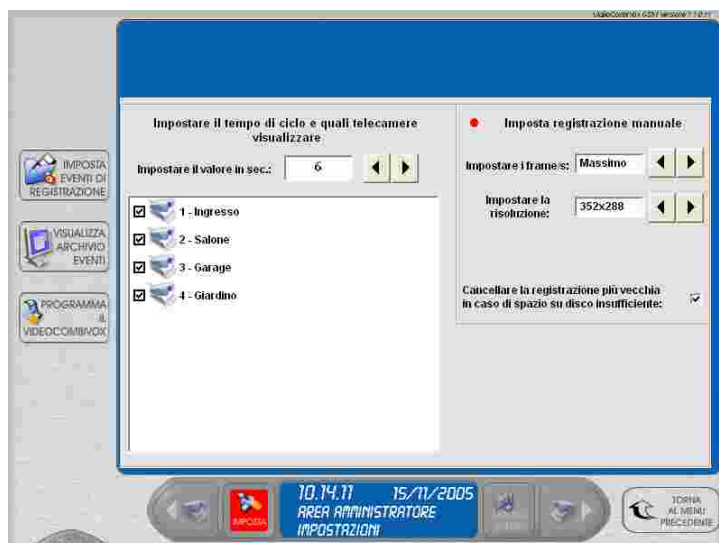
VideoCombiVox 6257 versione 1.1.0.11

IMPOSTA EVENTI DI REGISTRAZIONE

VISUALIZZA ARCHIVIO EVENTI

PROGRAMMA IL VIDEOCOMBIVOX

Impostare il tempo di ciclo e quali telecamere visualizzare

Impostare il valore in sec.: 6

1 - Ingresso
2 - Salone
3 - Garage
4 - Giardino

Imposta registrazione manuale

Impostare i frame/s: Massimo

Impostare la risoluzione: 352x288

Cancellare la registrazione più vecchia in caso di spazio su disco insufficiente:

IMPOSTA

10.14.11 15/11/2005
AREA AMMINISTRATORE
IMPOSTAZIONI

TORNA AL MENU PRECEDENTE